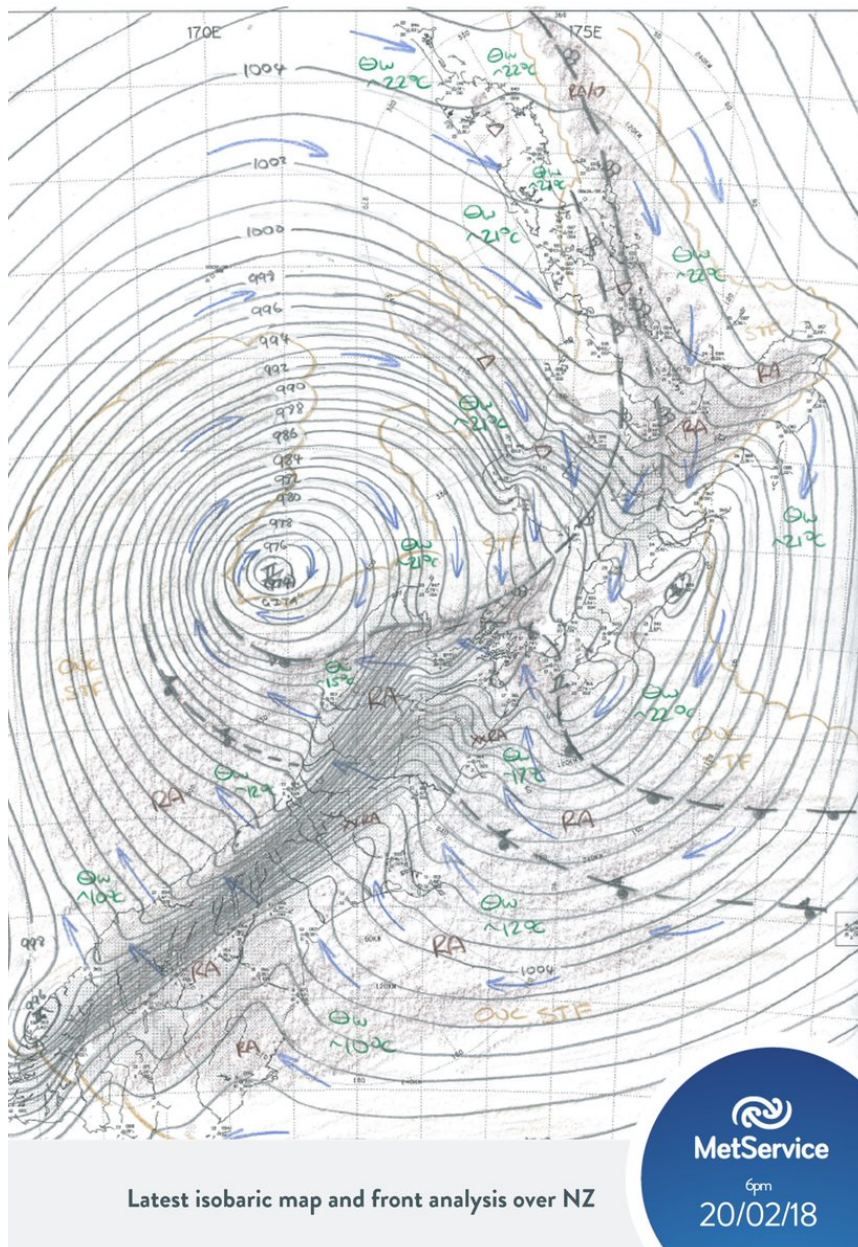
170E

175E

1004

1002

1000

998

996

994

992

990

988

986

984

982

980

978

976

L

974

θw ~22°C

θw ~22°C

θw ~21°C

θw ~21°C

θw ~22°C

θw ~21°C

θw ~21°C

θw ~21°C

θw ~15°C

θw ~22°C

θw ~17°C

θw ~17°C

θw ~10°C

θw ~12°C

θw ~10°C

RA/TS

RA

RA

RA

RA

RA

RA

RA

RA

STF

STF

OLC STF

OLC STF

OLC STF

1004

998

Latest isobaric map and front analysis over NZ

MetService

6pm

20/02/18